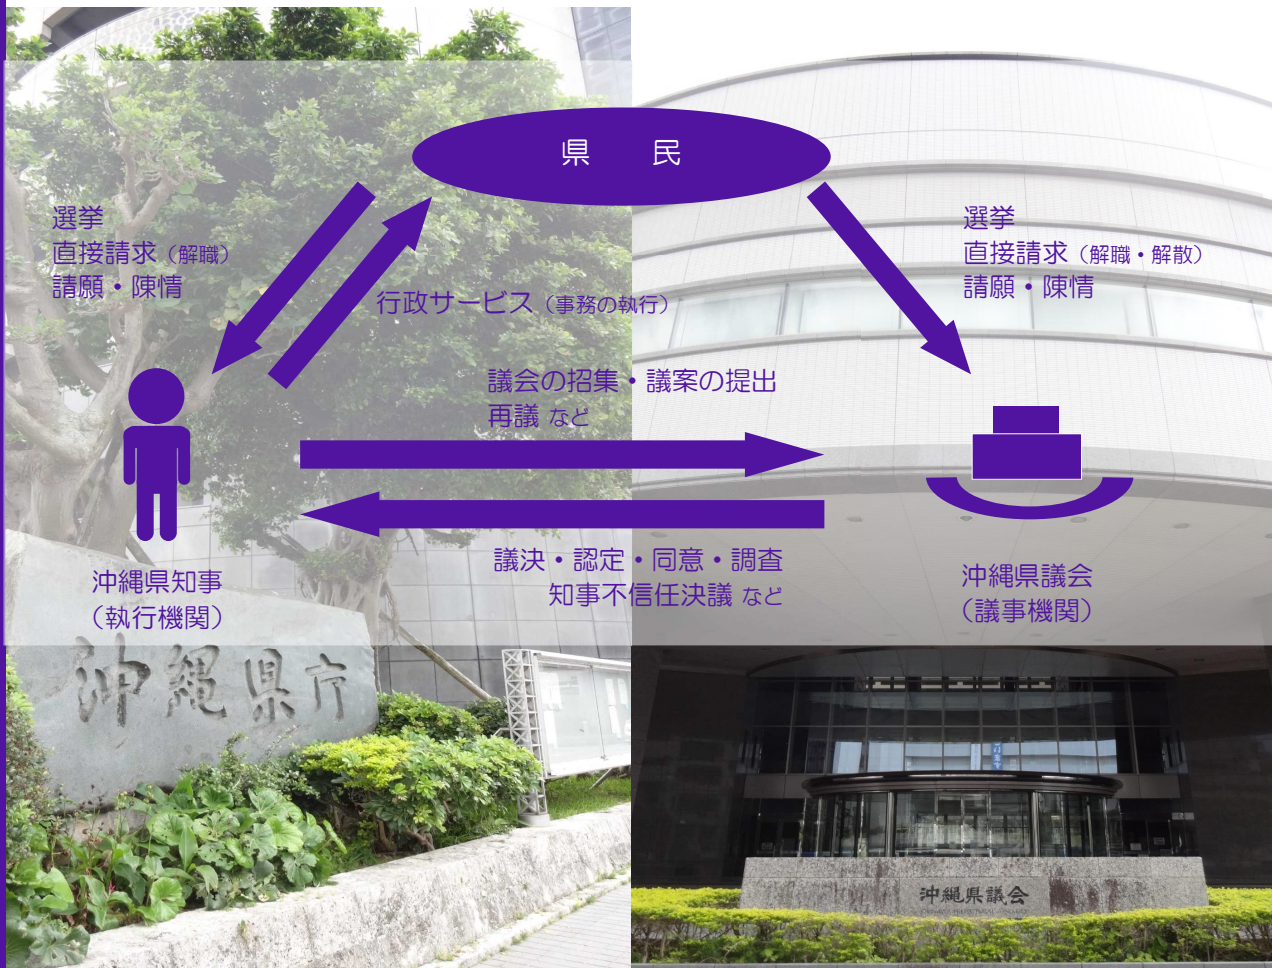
県　民

選挙
直接請求（解職）
請願・陳情

行政サービス（事務の執行）

選挙
直接請求（解職・解散）
請願・陳情

議会の招集・議案の提出
再議 など

議決・認定・同意・調査
知事不信任決議 など

沖縄県知事
（執行機関）

沖縄県議会
（議事機関）

沖縄県庁

沖縄県議会